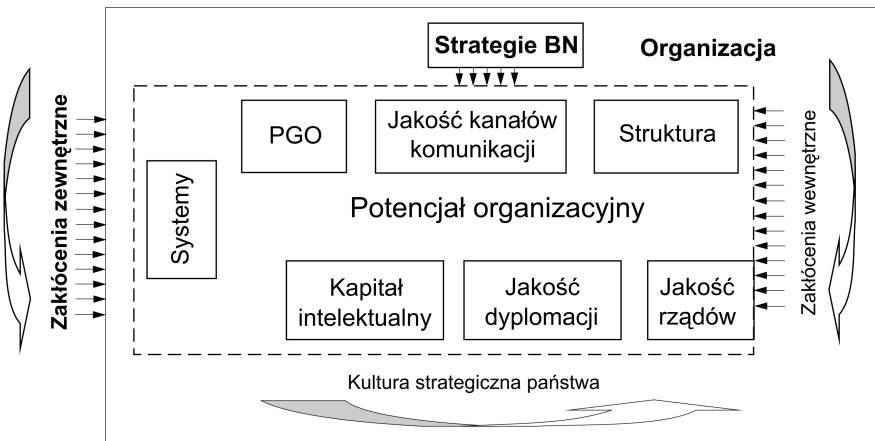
Strategie BN

Organizacja

Zakłócenia zewnętrzne

PGO

Jakość kanałów komunikacji

Struktura

Zakłócenia wewnętrzne

Systemy

Potencjał organizacyjny

Kapitał intelektualny

Jakość dyplomacji

Jakość rządów

Kultura strategiczna państwa